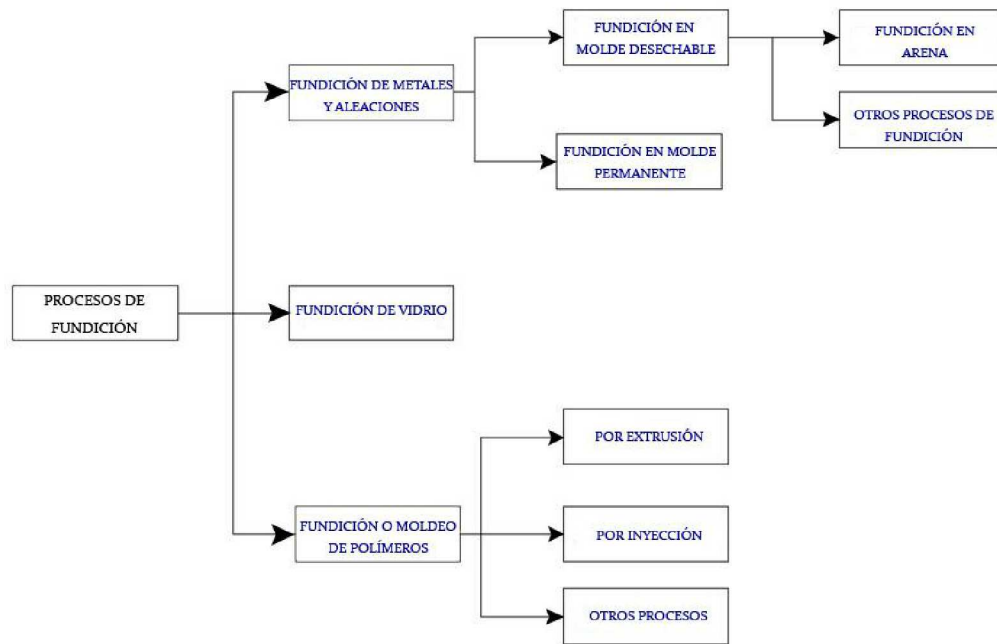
PROCESOS DE FUNDICIÓN

FUNDICIÓN DE METALES Y ALEACIONES

FUNDICIÓN EN MOLDE DESECHABLE

FUNDICIÓN EN ARENA

OTROS PROCESOS DE FUNDICIÓN

FUNDICIÓN EN MOLDE PERMANENTE

FUNDICIÓN DE VIDRIO

FUNDICIÓN O MOLDEO DE POLÍMEROS

POR EXTRUSIÓN

POR INYECCIÓN

OTROS PROCESOS